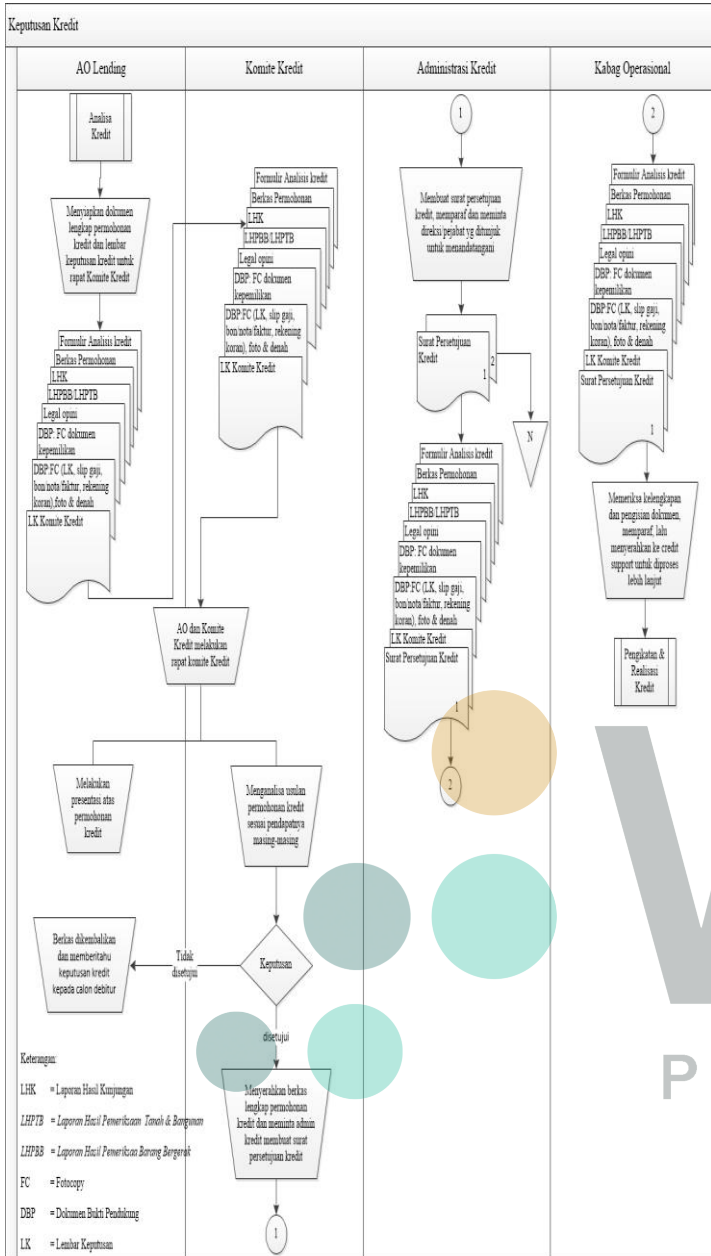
Keputusan Kredit

AO Lending

Komite Kredit

Administrasi Kredit

Kabag Operasional

Analisa Kredit

Menyiapkan dokumen lengkap permohonan kredit dan lembar keputusan kredit untuk rapat Komite Kredit

Formulir Analisis kredit
Berkas Permohonan
LHK
LHPBB/LHPTB
Legal opini
DBP: FC dokumen kepemilikan
DBP:FC (LK, slip gaji, bon/nota/faktur, rekening koran),foto & denah
LK Komite Kredit

Formulir Analisis kredit
Berkas Permohonan
LHK
LHPBB/LHPTB
Legal opini
DBP: FC dokumen kepemilikan
DBP:FC (LK, slip gaji, bon/nota/faktur, rekening koran), foto & denah
LK Komite Kredit

AO dan Komite Kredit melakukan rapat komite Kredit

Melakukan presentasi atas permohonan kredit

Menganalisa usulan permohonan kredit sesuai pendapatnya masing-masing

Berkas dikembalikan dan memberitahu keputusan kredit kepada calon debitur

Tidak disetujui

Keputusan

disetujui

Menyerahkan berkas lengkap permohonan kredit dan meminta admin kredit membuat surat persetujuan kredit

1

1

Membuat surat persetujuan kredit, memparaf dan meminta direksi/pejabat yg ditunjuk untuk menandatangani

Surat Persetujuan Kredit
2
1

N

Formulir Analisis kredit
Berkas Permohonan
LHK
LHPBB/LHPTB
Legal opini
DBP: FC dokumen kepemilikan
DBP:FC (LK, slip gaji, bon/nota/faktur, rekening koran), foto & denah
LK Komite Kredit
Surat Persetujuan Kredit
1

2

2

Formulir Analisis kredit
Berkas Permohonan
LHK
LHPBB/LHPTB
Legal opini
DBP: FC dokumen kepemilikan
DBP:FC (LK, slip gaji, bon/nota/faktur, rekening koran), foto & denah
LK Komite Kredit
Surat Persetujuan Kredit
1

Memeriksa kelengkapan dan pengisian dokumen, memparaf, lalu menyerahkan ke credit support untuk diproses lebih lanjut

Pengikatan & Realisasi Kredit

Keterangan:
LHK = Laporan Hasil Kunjungan
LHPTB = Laporan Hasil Pemeriksaan Tanah & Bangunan
LHPBB = Laporan Hasil Pemeriksaan Barang Bergerak
FC = Fotocopy
DBP = Dokumen Bukti Pendukung
LK = Lembar Keputusan

P